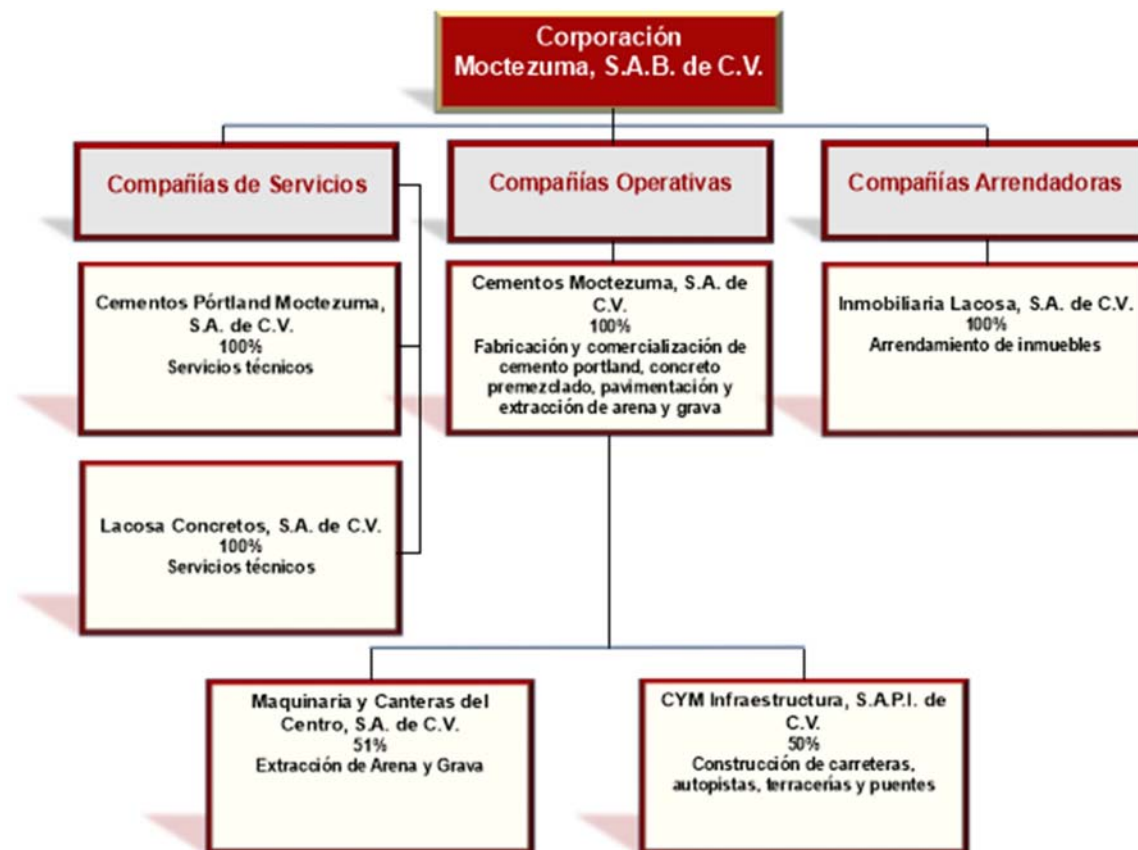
Corporación Moctezuma, S.A.B. de C.V.

Compañías de Servicios

Cementos Pórtland Moctezuma, S.A. de C.V.
100%
Servicios técnicos

Lacosa Concretos, S.A. de C.V.
100%
Servicios técnicos

Compañías Operativas

Cementos Moctezuma, S.A. de C.V.
100%
Fabricación y comercialización de cemento portland, concreto premezclado, pavimentación y extracción de arena y grava

Maquinaria y Canteras del Centro, S.A. de C.V.
51%
Extracción de Arena y Grava

CYM Infraestructura, S.A.P.I. de C.V.
50%
Construcción de carreteras, autopistas, terracerías y puentes

Compañías Arrendadoras

Inmobiliaria Lacosa, S.A. de C.V.
100%
Arrendamiento de inmuebles